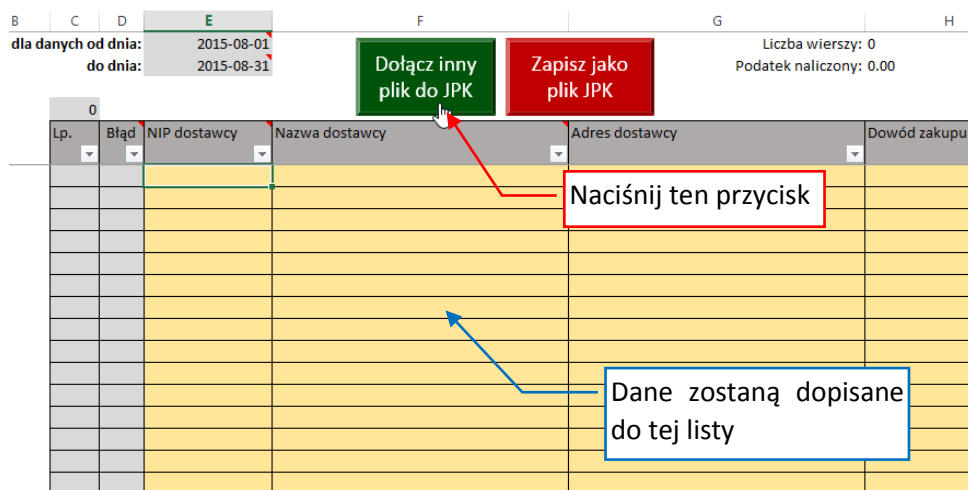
B C D E F G H

dla danych od dnia: 2015-08-01
do dnia: 2015-08-31

Dołącz inny plik do JPK

Zapisz jako plik JPK

Liczba wierszy: 0
Podatek naliczony: 0.00

0

| Lp. | Błąd | NIP dostawcy | Nazwa dostawcy | Adres dostawcy | Dowód zakupu |
|---|---|---|---|---|---|

Naciśnij ten przycisk

Dane zostaną dopisane do tej listy